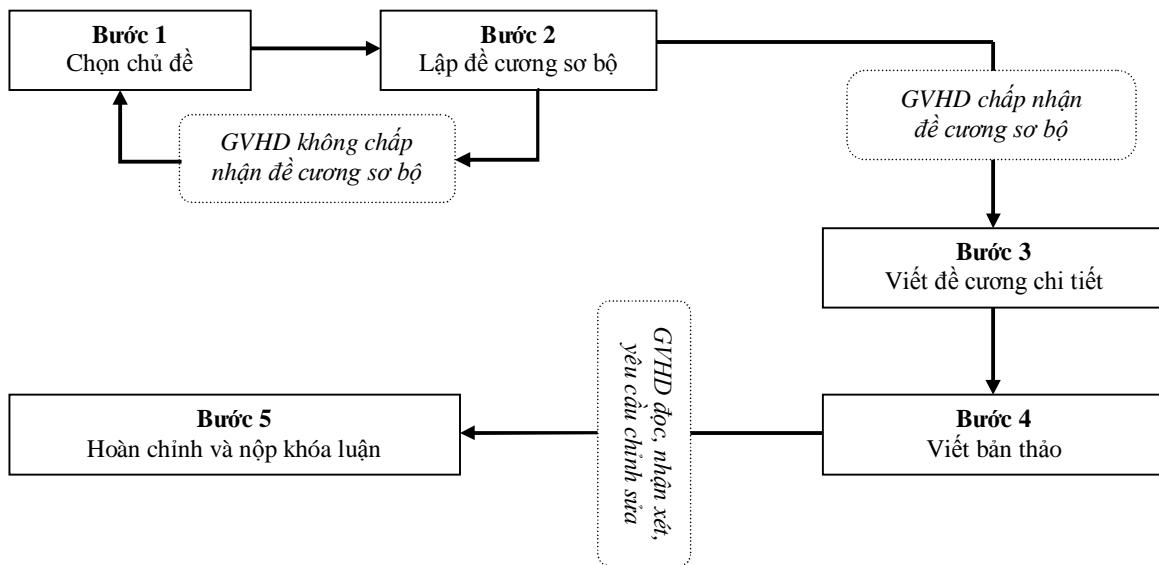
**Bước 1**
Chọn chủ đề

**Bước 2**
Lập đề cương sơ bộ

*GVHD chấp nhận đề cương sơ bộ*

*GVHD không chấp nhận đề cương sơ bộ*

**Bước 3**
Viết đề cương chi tiết

*GVHD đọc, nhận xét, yêu cầu chỉnh sửa*

**Bước 5**
Hoàn chỉnh và nộp khóa luận

**Bước 4**
Viết bản thảo